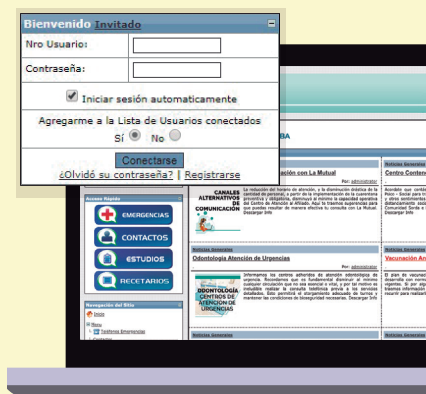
Bienvenido Invitado

Nro Usuario:

Contraseña:

Iniciar sesión automaticamente

Agregarme a la Lista de Usuarios conectados

Sí No

Conectarse

¿Olvidó su contraseña? | Registrarse

BA

Acceso Rápido

EMERGENCIAS

CONTACTOS

ESTUDIOS

RECETARIOS

Navegación del Sitio

Inicio

Menu

Teléfonos Emergencias

Noticias Generales

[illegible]ación con La Mutual

Por: administrador

CANALES ALTERNATIVOS DE COMUNICACIÓN

La reducción del horario de atención, y la disminución drástica de la cantidad de personal, a partir de la implementación de la cuarentena preventiva y obligatoria, disminuyó el mínimo la capacidad operativa del Centro de Atención al Afiliado. Aquí te brindamos sugerencias para que puedas resolver de manera efectiva tu consulta con La Mutual. Descargar Info

Noticias Generales

Odontología Atención de Urgencias

Por: administrador

ODONTOLOGÍA CENTROS DE ATENCIÓN DE URGENCIAS

Informamos los centros adheridos de atención odontológica de urgencia. Recordamos que es fundamental disminuir al mínimo cualquier circulación que no sea esencial o vital, y por tal motivo es indispensable realizar la consulta telefónica previa a los centros detallados. Esto permitirá el otorgamiento adecuado de turnos y mantener las condiciones de bioseguridad necesarias. Descargar Info

Noticias Generales

Centro Conten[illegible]

Acuerdo que conta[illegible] Psico - Social para la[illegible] y otros sentimientos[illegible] distanciamiento soci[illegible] Comunidad Senda e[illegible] Descargar Info

Noticias Generales

Vacunación An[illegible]

El plan de vacuna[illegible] desarrolla con norm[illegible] vigentes. Si por alg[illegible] domicilio deberá co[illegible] trámites informado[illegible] recurrir para realizar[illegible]